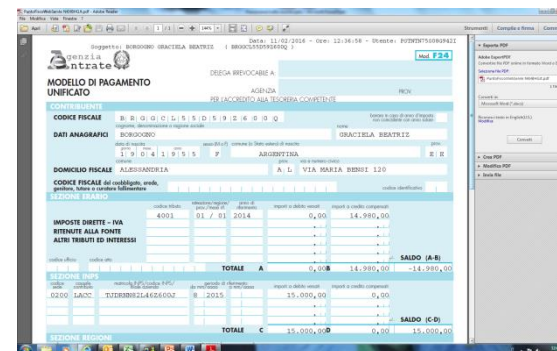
File Modifica Vista Finestra ?

Apri

1 / 1

144%

Strumenti Compila e firma Comm

Data: 11/02/2016 - Ora: 12:36:58 - Utente: PGTNTN75S08G842I

Soggetto: BORGOGNO GRACIELA BEATRIZ ( BRGGCL55D59Z600Q )

Agenzia Entrate

Mod. F24

MODELLO DI PAGAMENTO UNIFICATO

DELEGA IRREVOCABILE A:

AGENZIA PROV.

PER L'ACCREDITO ALLA TESORERIA COMPETENTE

CONTRIBUENTE

CODICE FISCALE B R G G C L 5 5 D 5 9 Z 6 0 0 Q

barrare in caso di anno d'imposta non coincidente con anno solare

DATI ANAGRAFICI BORGOGNO GRACIELA BEATRIZ

cognome, denominazione o ragione sociale

nome

data di nascita giorno mese anno 1 9 0 4 1 9 5 5

sesso (M o F) F

comune (o Stato estero) di nascita ARGENTINA

prov. E E

DOMICILIO FISCALE ALESSANDRIA A L VIA MARIA BENSI 120

comune prov. via e numero civico

CODICE FISCALE del coobbligato, erede, genitore, tutore o curatore fallimentare

codice identificativo

SEZIONE ERARIO

| codice tributo | rateazione/regione/prov./mese rif. | anno di riferimento | importi a debito versati | importi a credito compensati |
|---|---|---|---|---|
| 4001 | 01 / 01 | 2014 | 0,00 | 14.980,00 |

IMPOSTE DIRETTE – IVA
RITENUTE ALLA FONTE
ALTRI TRIBUTI ED INTERESSI

codice ufficio codice atto

TOTALE A 0,00 B 14.980,00

SALDO (A-B) -14.980,00

SEZIONE INPS

| codice sede | causale contributo | matricola INPS/codice INPS/filiale azienda | periodo di riferimento da mm/aaaa | a mm/aaaa | importi a debito versati | importi a credito compensati |
|---|---|---|---|---|---|---|
| 0200 | LACC | TUDRSNN82L46Z600J | 8 2015 | | 15.000,00 | 0,00 |

TOTALE C 15.000,00 D 0,00

SALDO (C-D) 15.000,00

SEZIONE REGIONI

Esporta PDF

Adobe ExportPDF

Converte file PDF in Word o Excel

Seleziona file PDF

PianoRecuperoMenaleNel4Ceral4.pdf

Converti in:

Microsoft Word (*.docx)

Riconosci testo in Inglese(US) Modifica

Converti

Crea PDF

Modifica PDF

Invia file